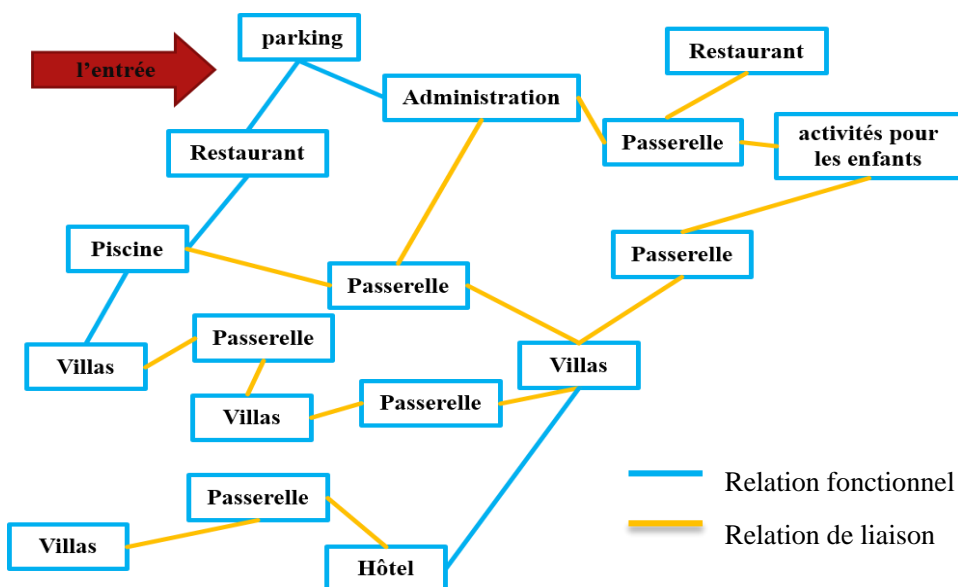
l’entrée

parking

Restaurant

Administration

Passerelle

activités pour les enfants

Restaurant

Piscine

Passerelle

Passerelle

Villas

Passerelle

Villas

Passerelle

Villas

Passerelle

Villas

Hôtel

Relation fonctionnel

Relation de liaison